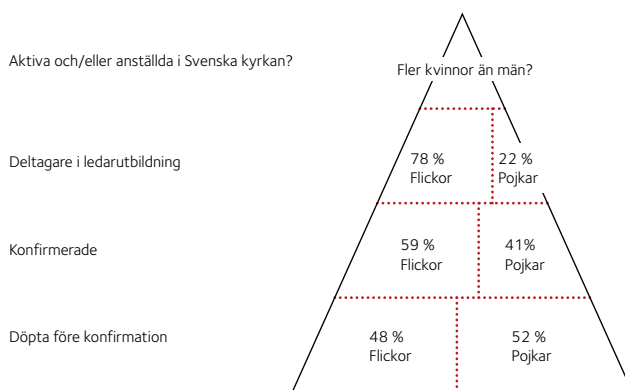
Aktiva och/eller anställda i Svenska kyrkan?

Fler kvinnor än män?

Deltagare i ledarutbildning

78 %
Flickor

22 %
Pojkar

Konfirmerade

59 %
Flickor

41%
Pojkar

Döpta före konfirmation

48 %
Flickor

52 %
Pojkar